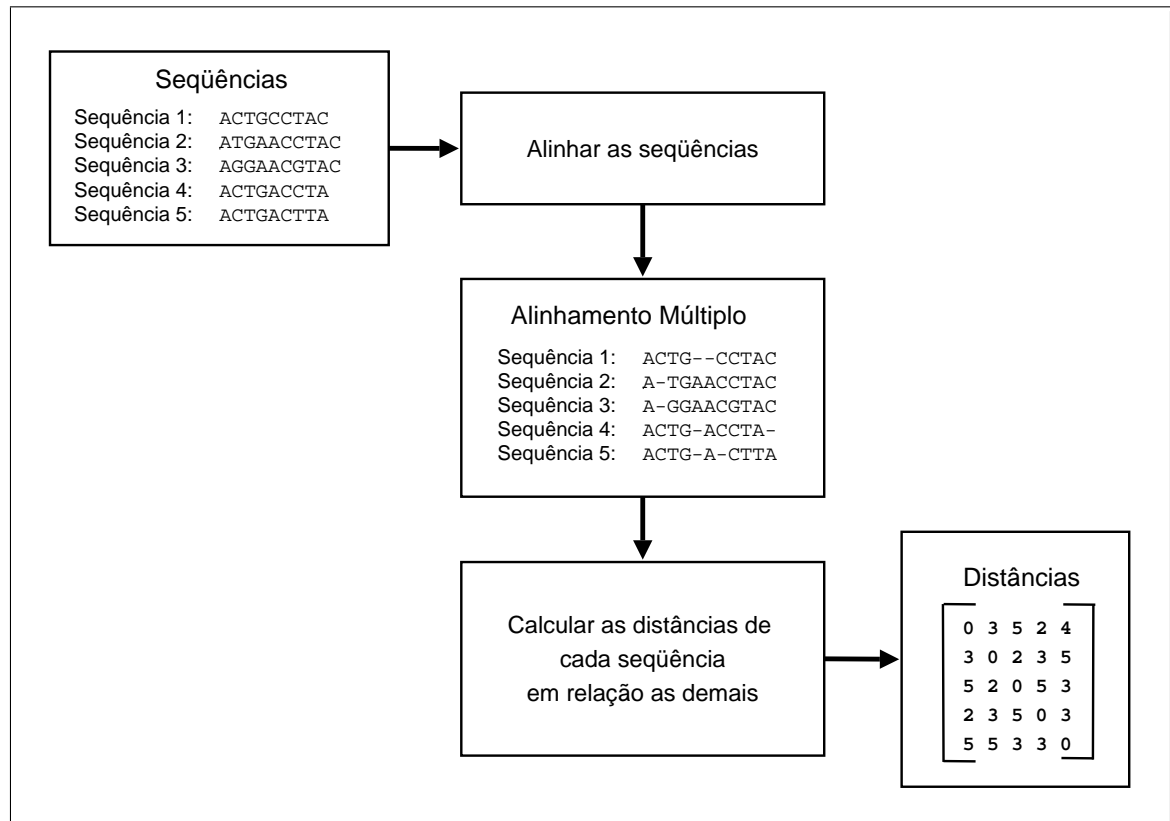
Seqüências

Sequência 1: ACTGCCTAC
Sequência 2: ATGAACCTAC
Sequência 3: AGGAACGTAC
Sequência 4: ACTGACCTA
Sequência 5: ACTGACTTA

Alinhar as seqüências

Alinhamento Múltiplo

Sequência 1: ACTG--CCTAC
Sequência 2: A-TGAACCTAC
Sequência 3: A-GGAACGTAC
Sequência 4: ACTG-ACCTA-
Sequência 5: ACTG-A-CTTA

Calcular as distâncias de cada seqüência em relação as demais

Distâncias

$\begin{bmatrix} 0 & 3 & 5 & 2 & 4 \\ 3 & 0 & 2 & 3 & 5 \\ 5 & 2 & 0 & 5 & 3 \\ 2 & 3 & 5 & 0 & 3 \\ 5 & 5 & 3 & 3 & 0 \end{bmatrix}$